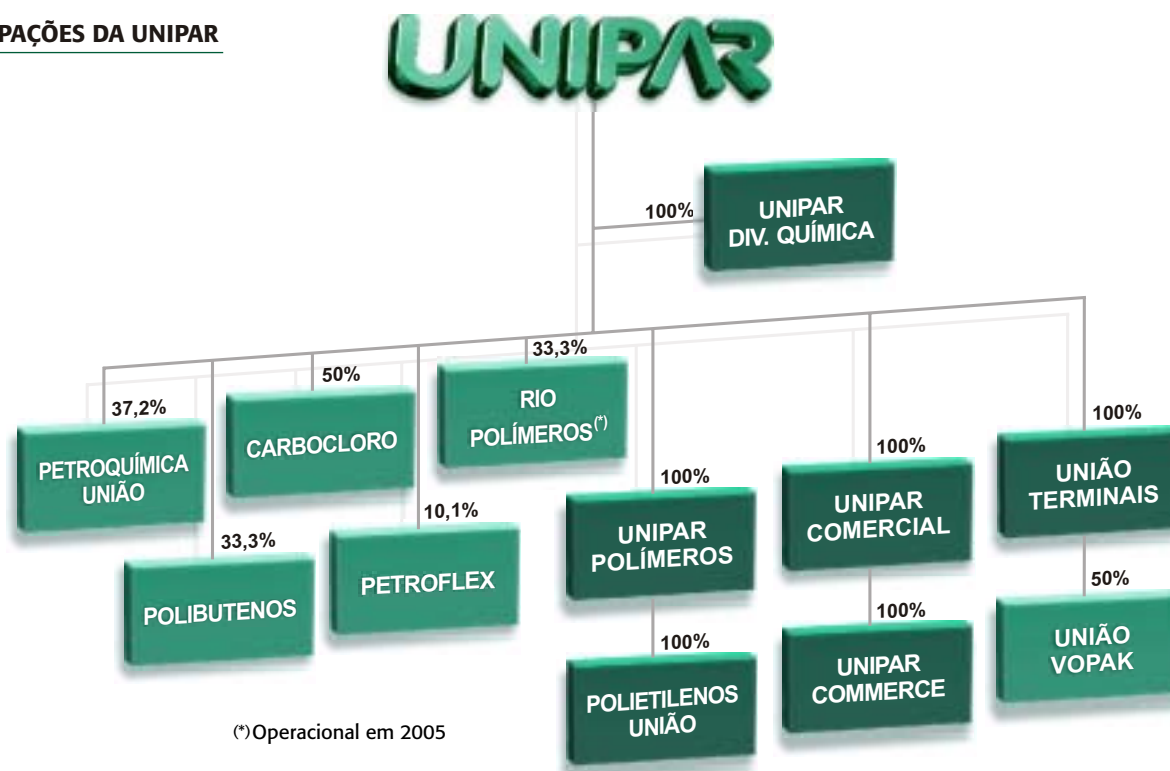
PAÇÕES DA UNIPAR

UNIPAR

100%
UNIPAR DIV. QUÍMICA

37,2%
PETROQUÍMICA UNIÃO

33,3%
POLIBUTENOS

50%
CARBOCLORO

10,1%
PETROFLEX

33,3%
RIO POLÍMEROS$^{(*)}$

100%
UNIPAR POLÍMEROS

100%
POLIETILENOS UNIÃO

100%
UNIPAR COMERCIAL

100%
UNIPAR COMMERCE

100%
UNIÃO TERMINAIS

50%
UNIÃO VOPAK

(*) Operacional em 2005